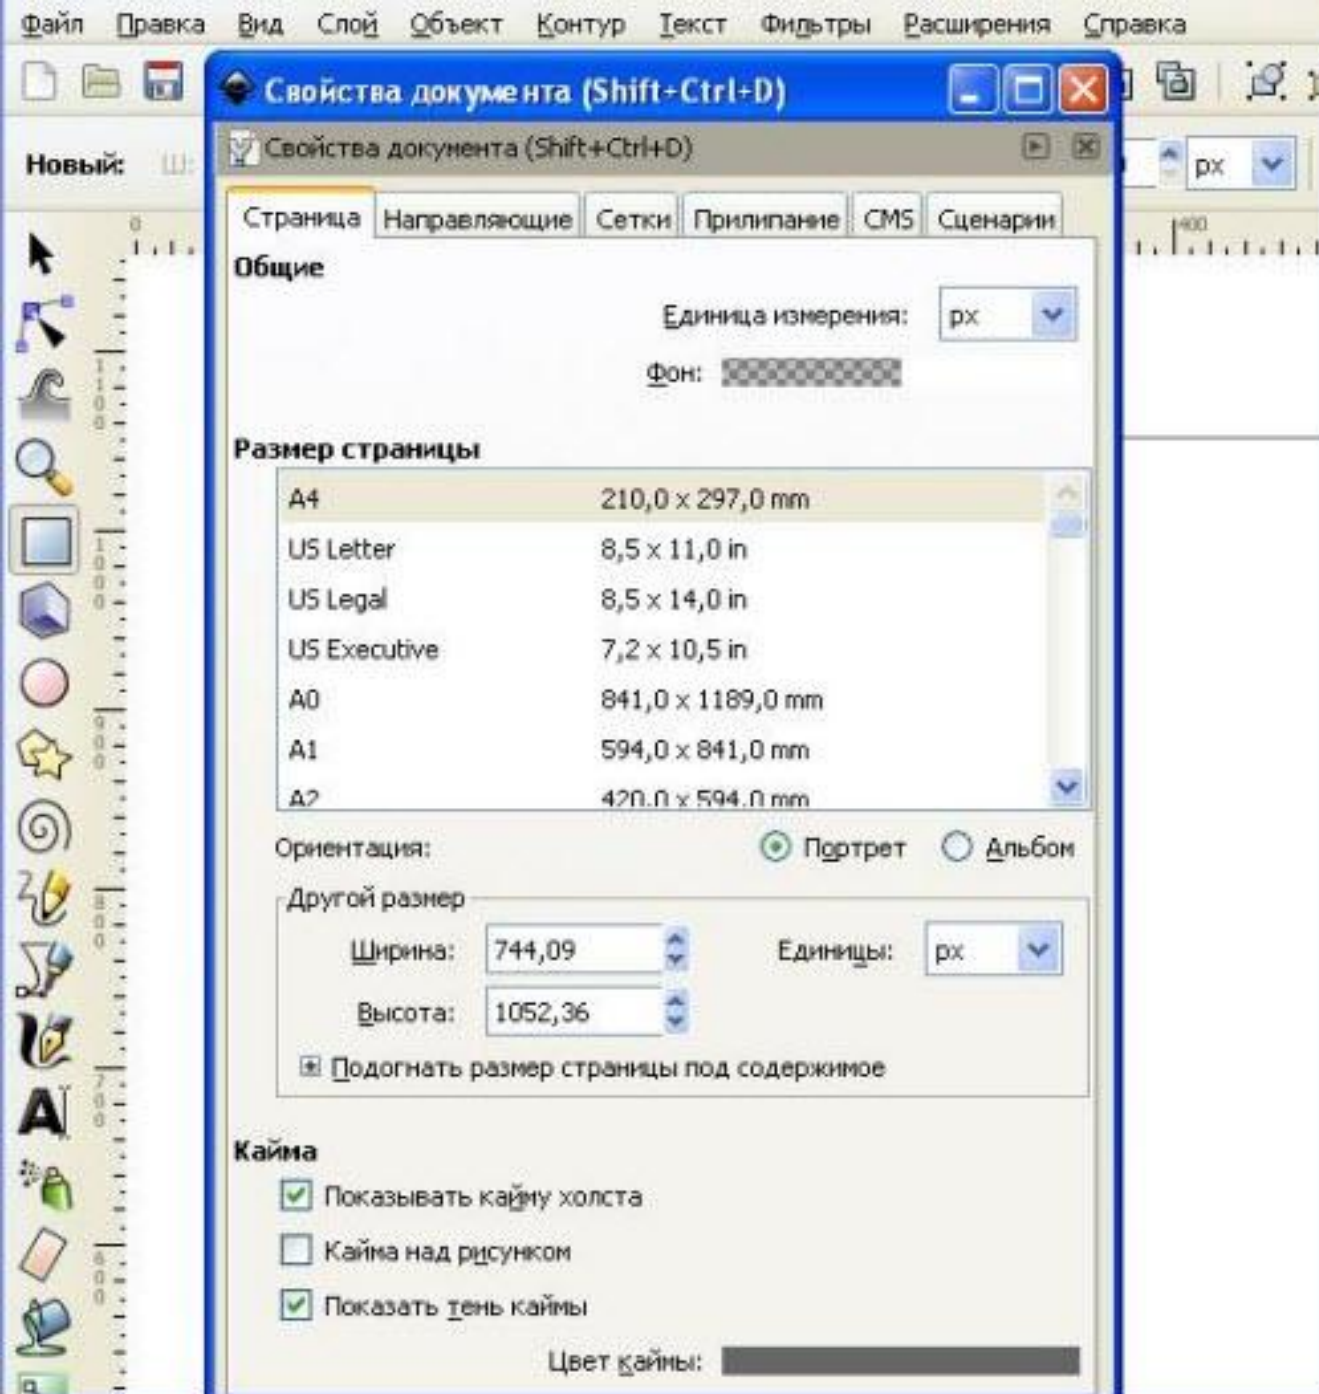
Файл Правка Вид Слой Объект Контур Текст Фильтры Расширения Справка

Новый: Ш:

px

Свойства документа (Shift+Ctrl+D)

Свойства документа (Shift+Ctrl+D)

Страница Направляющие Сетки Прилипание CMS Сценарии

Общие

Единица измерения: px

Фон:

Размер страницы

| | |
|---|---|
| A4 | 210,0 x 297,0 mm |
| US Letter | 8,5 x 11,0 in |
| US Legal | 8,5 x 14,0 in |
| US Executive | 7,2 x 10,5 in |
| A0 | 841,0 x 1189,0 mm |
| A1 | 594,0 x 841,0 mm |
| A2 | 420,0 x 594,0 mm |

Ориентация: Портрет Альбом

Другой размер

Ширина: 744,09 Единицы: px

Высота: 1052,36

Подогнать размер страницы под содержимое

Кайма

Показывать кайму холста

Кайма над рисунком

Показать тень каймы

Цвет каймы: